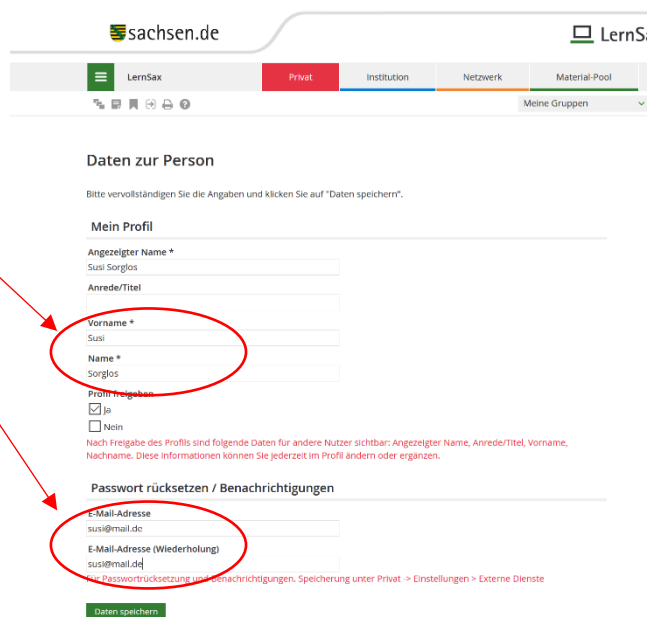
sachsen.de

LernSa

LernSax | Privat | Institution | Netzwerk | Material-Pool

Meine Gruppen

Daten zur Person

Bitte vervollständigen Sie die Angaben und klicken Sie auf "Daten speichern".

Mein Profil

Angezeigter Name *
Susi Sorglos

Anrede/Titel

Vorname *
Susi

Name *
Sorglos

Profil freigeben
Ja
Nein

Nach Freigabe des Profils sind folgende Daten für andere Nutzer sichtbar: Angezeigter Name, Anrede/Titel, Vorname, Nachname. Diese Informationen können Sie jederzeit im Profil ändern oder ergänzen.

Passwort rücksetzen / Benachrichtigungen

E-Mail-Adresse
susi@mail.de

E-Mail-Adresse (Wiederholung)
susi@mail.de

Für Passwortrücksetzung und Benachrichtigungen. Speicherung unter Privat -> Einstellungen > Externe Dienste

Daten speichern